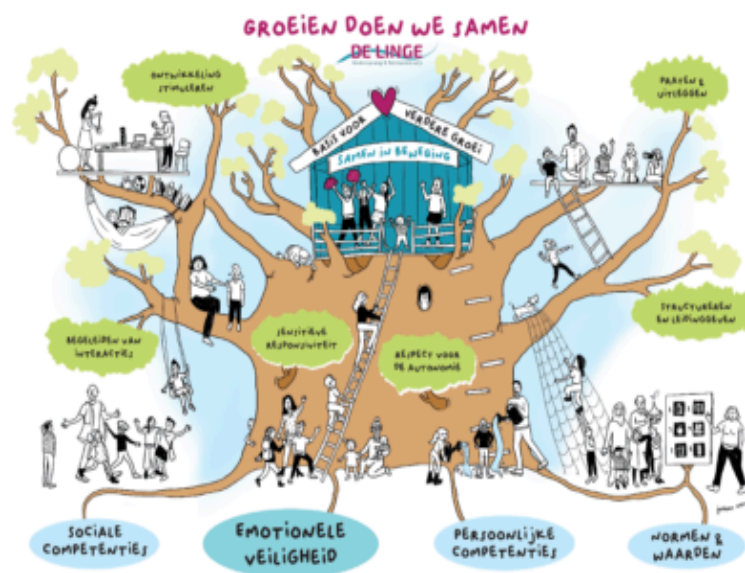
GROEIEN DOEN WE SAMEN

DE LINGE

BASIS VOOR VERDERE GROEI

SAMEN IN BEWEGING

ONTWIKKELING STIMULEREN

PRATEN & UITLEGGEN

BEGELEIDEN VAN INTERACTIES

SENSITIEVE RESPONSIVITEIT

RESPECT VOOR DE AUTONOMIE

STRUCTUREREN EN LEIDINGGEVEN

SOCIALE COMPETENTIES

EMOTIONELE VEILIGHEID

PERSOONLIJKE COMPETENTIES

NORMEN & WAARDEN